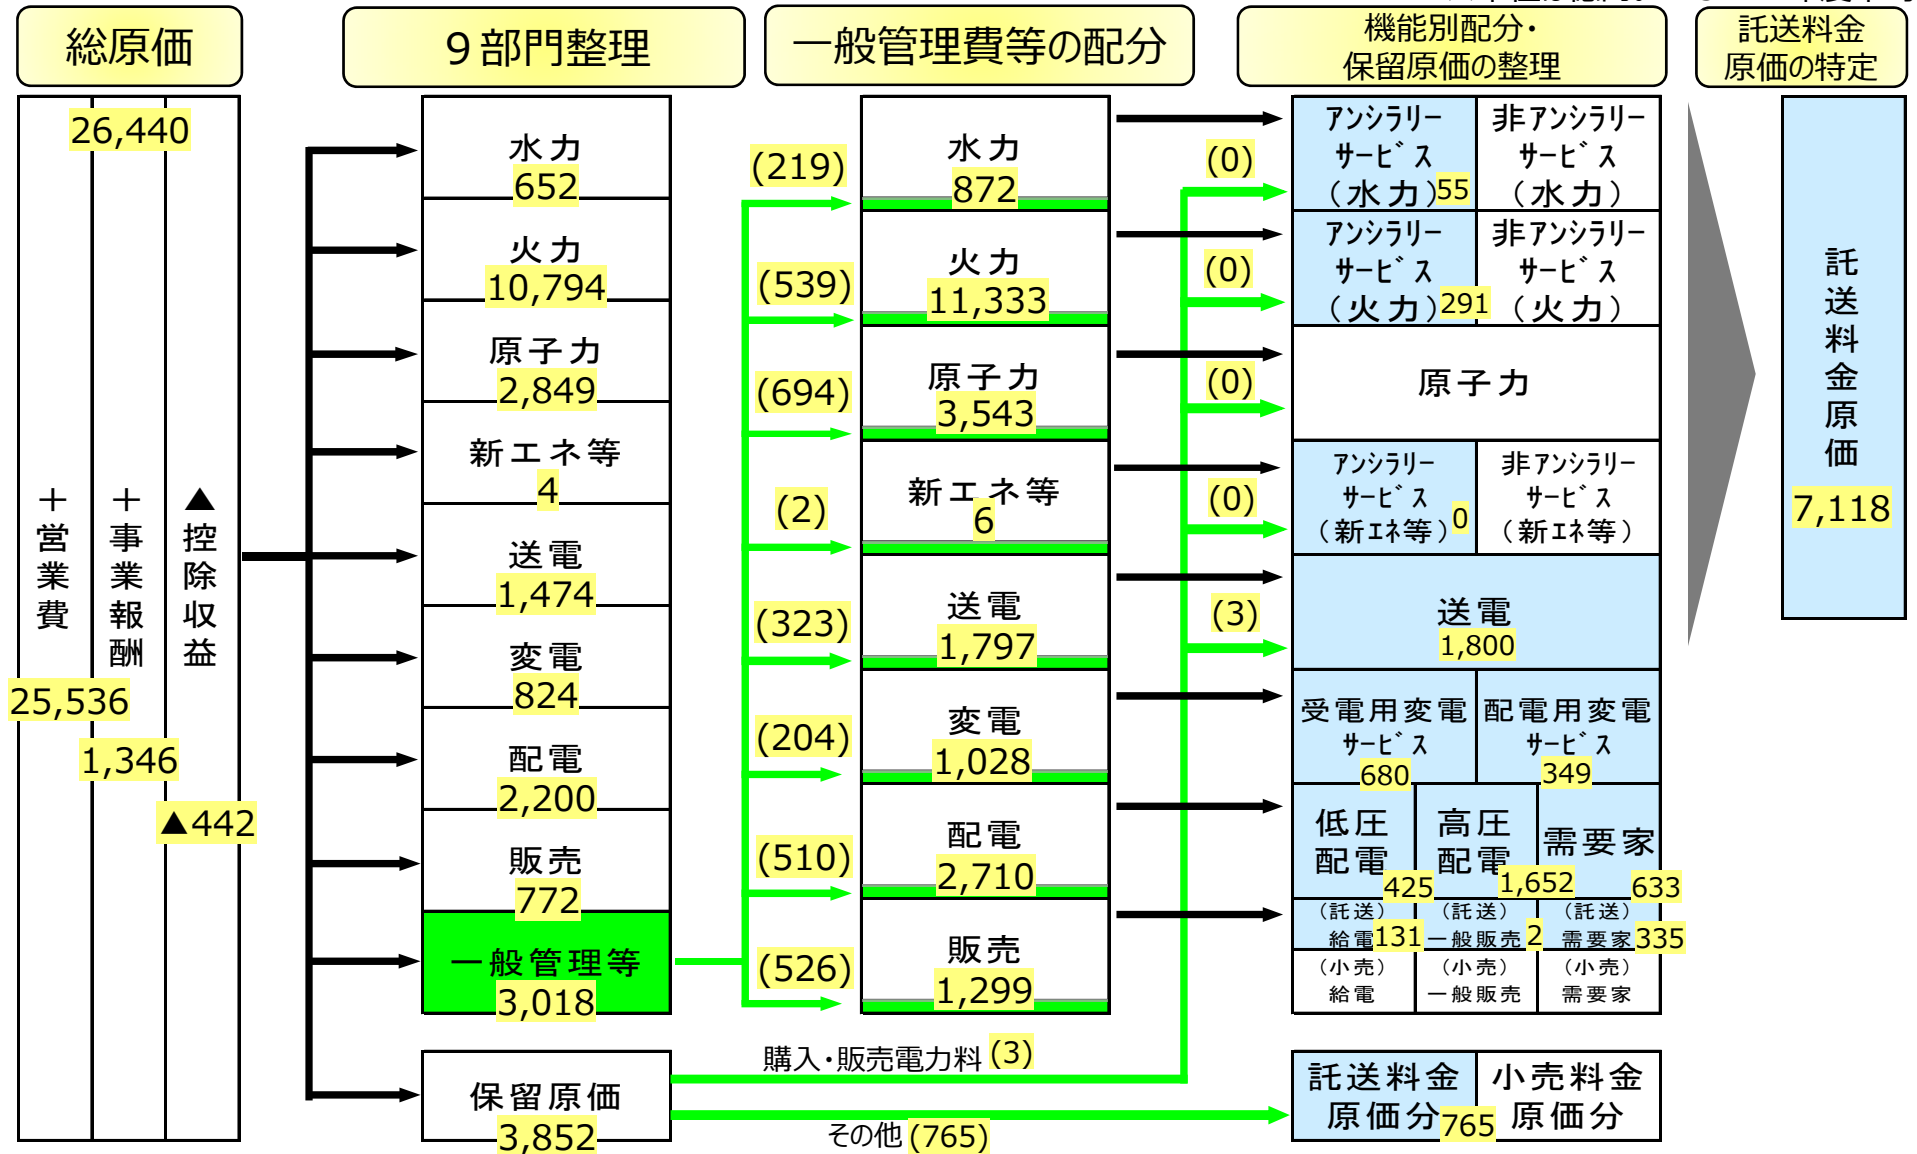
総原価

9部門整理

一般管理費等の配分

機能別配分・保留原価の整理

託送料金原価の特定

26,440

＋営業費

＋事業報酬

▲控除収益

25,536

1,346

▲442

水力 652

火力 10,794

原子力 2,849

新エネ等 4

送電 1,474

変電 824

配電 2,200

販売 772

一般管理等 3,018

保留原価 3,852

(219)

(539)

(694)

(2)

(323)

(204)

(510)

(526)

水力 872

火力 11,333

原子力 3,543

新エネ等 6

送電 1,797

変電 1,028

配電 2,710

販売 1,299

(0)

(0)

(0)

(0)

(3)

アンシラリーサービス（水力）55

非アンシラリーサービス（水力）

アンシラリーサービス（火力）291

非アンシラリーサービス（火力）

原子力

アンシラリーサービス（新エネ等）0

非アンシラリーサービス（新エネ等）

送電 1,800

受電用変電サービス 680

配電用変電サービス 349

低圧配電 425

高圧配電 1,652

需要家 633

（託送）給電 131

（託送）一般販売 2

（託送）需要家 335

（小売）給電

（小売）一般販売

（小売）需要家

購入・販売電力料 (3)

その他 (765)

託送料金原価分 765

小売料金原価分

託送料金原価

7,118